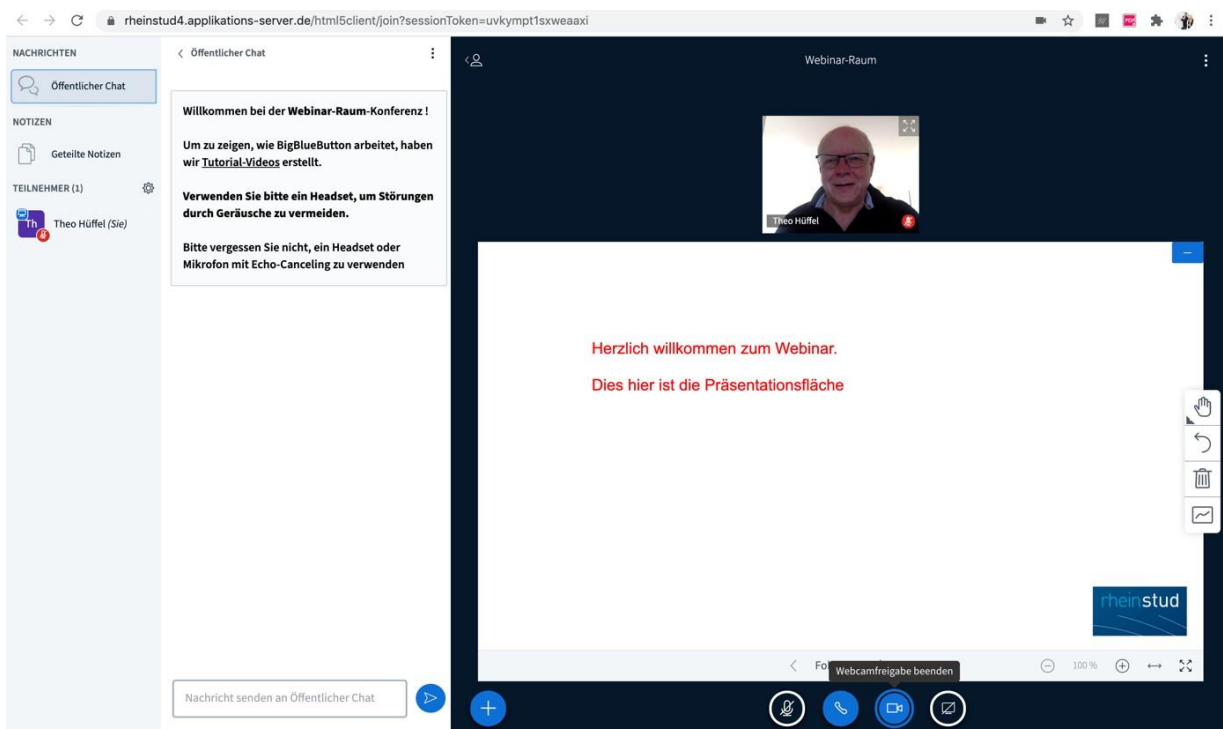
rheinstud4.applikations-server.de/html5client/join?sessionToken=uvkympt1sxweaaxi

NACHRICHTEN

Öffentlicher Chat

NOTIZEN

Geteilte Notizen

TEILNEHMER (1)

Th Theo Hüffel (Sie)

< Öffentlicher Chat

Willkommen bei der Webinar-Raum-Konferenz !

Um zu zeigen, wie BigBlueButton arbeitet, haben wir Tutorial-Videos erstellt.

Verwenden Sie bitte ein Headset, um Störungen durch Geräusche zu vermeiden.

Bitte vergessen Sie nicht, ein Headset oder Mikrofon mit Echo-Canceling zu verwenden

Nachricht senden an Öffentlicher Chat

Webinar-Raum

Theo Hüffel

Herzlich willkommen zum Webinar.

Dies hier ist die Präsentationsfläche

rheinstud

Fo Webcamfreigabe beenden

100 %